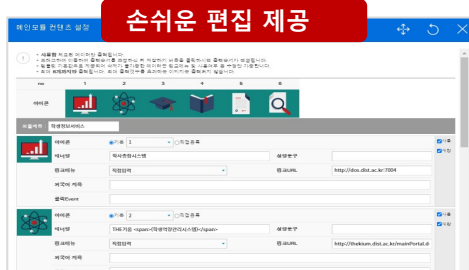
메인모듈 컨텐츠 설정

손쉬운 편집 제공

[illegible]

아이콘

1 2 3 4 5 6 7

모듈제목 학생정보서비스

아이콘 ● 숫자 1 ○ 직접등록

메뉴명 학사종합시스템 설명문구

링크메뉴 직접입력 링크URL http://dos.dist.ac.kr:7004

부모창 체크

클릭Event

아이콘 ● 숫자 2 ○ 직접등록

메뉴명 THE 지음 <span>학생역량관리시스템</span> 설명문구

링크메뉴 직접입력 링크URL http://thekium.dist.ac.kr/mainPortal.d

부모창 체크